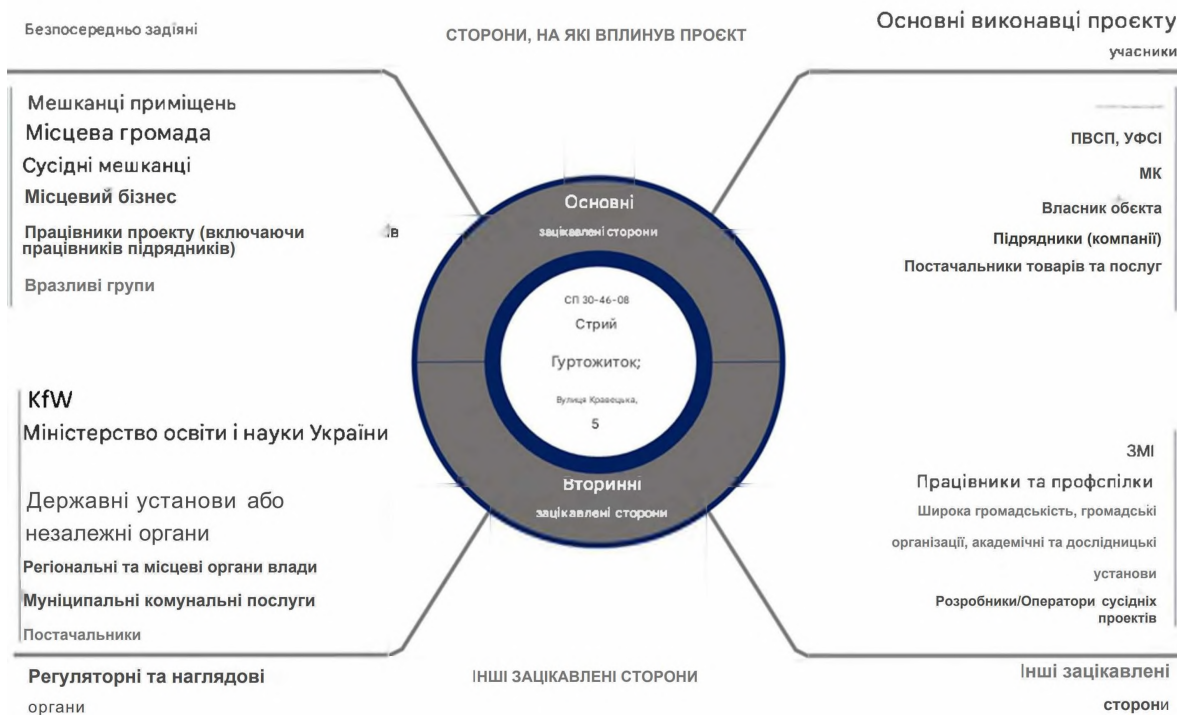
Безпосередньо задіяні

СТОРОНИ, НА ЯКІ ВПЛИНУВ ПРОЄКТ

Основні виконавці проєкту

учасники

Мешканці приміщень

Місцева громада

Сусідні мешканці

Місцевий бізнес

Працівники проекту (включаючи працівників підрядників)

в

Вразливі групи

ПВСП, УФСІ

МК

Власник об'єкта

Підрядники (компанії)

Постачальники товарів та послуг

Основні

зацікавлені сторони

СП 30-46-08

Стрий

Гуртожиток;

Вулиця Кравецька,

5

Вторинні

зацікавлені сторони

KfW

Міністерство освіти і науки України

Державні установи або незалежні органи

Регіональні та місцеві органи влади

Муніципальні комунальні послуги

Постачальники

ЗМІ

Працівники та профспілки

Широка громадськість, громадські організації, академічні та дослідницькі установи

Розробники/Оператори сусідніх проектів

Регуляторні та наглядові органи

ІНШІ ЗАЦІКАВЛЕНІ СТОРОНИ

Інші зацікавлені сторони